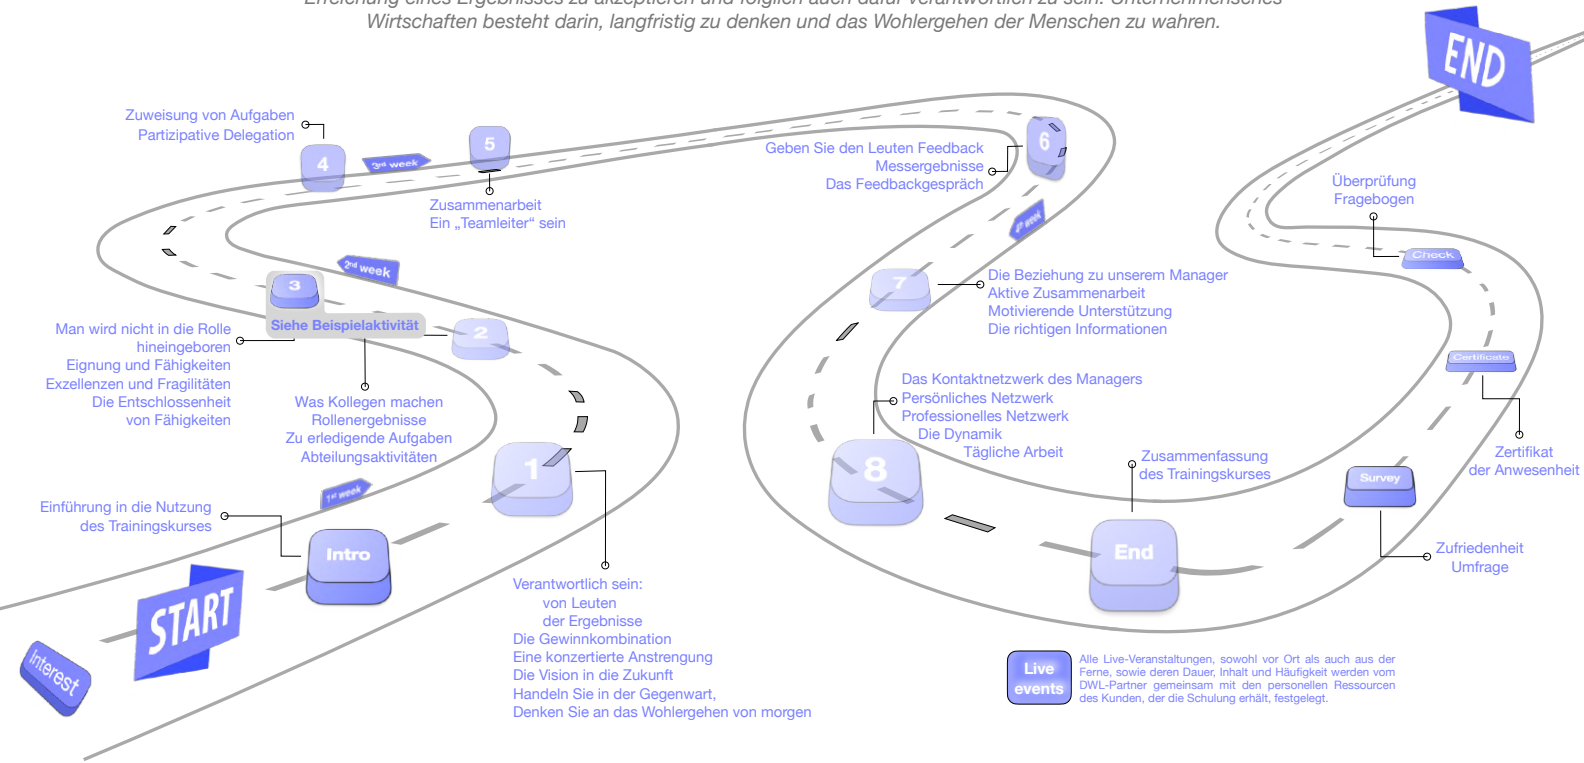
Erreichung eines Ergebnisses zu akzeptieren und folglich auch dafür verantwortlich zu sein. Unternehmerisches Wirtschaften besteht darin, langfristig zu denken und das Wohlergehen der Menschen zu wahren.

END

Zuweisung von Aufgaben
Partizipative Delegation

4

3rd week

5

Zusammenarbeit
Ein „Teamleiter“ sein

6

Geben Sie den Leuten Feedback
Messergebnisse
Das Feedbackgespräch

4th week

Überprüfung
Fragebogen

Check

2nd week

3

Siehe Beispielaktivität

2

Man wird nicht in die Rolle hineingeboren
Eignung und Fähigkeiten
Exzellenzen und Fragilitäten
Die Entschlossenheit von Fähigkeiten

Was Kollegen machen
Rollenergebnisse
Zu erledigende Aufgaben
Abteilungsaktivitäten

7

Die Beziehung zu unserem Manager
Aktive Zusammenarbeit
Motivierende Unterstützung
Die richtigen Informationen

Certificate

Das Kontaktnetzwerk des Managers
Persönliches Netzwerk
Professionelles Netzwerk
Die Dynamik
Tägliche Arbeit

Zertifikat
der Anwesenheit

1

1st week

Einführung in die Nutzung des Trainingskurses

Intro

8

Zusammenfassung
des Trainingskurses

Survey

End

Zufriedenheit
Umfrage

START

Interest

Verantwortlich sein:
von Leuten
der Ergebnisse
Die Gewinnkombination
Eine konzertierte Anstrengung
Die Vision in die Zukunft
Handeln Sie in der Gegenwart,
Denken Sie an das Wohlergehen von morgen

Live events

Alle Live-Veranstaltungen, sowohl vor Ort als auch aus der Ferne, sowie deren Dauer, Inhalt und Häufigkeit werden vom DWL-Partner gemeinsam mit den personellen Ressourcen des Kunden, der die Schulung erhält, festgelegt.